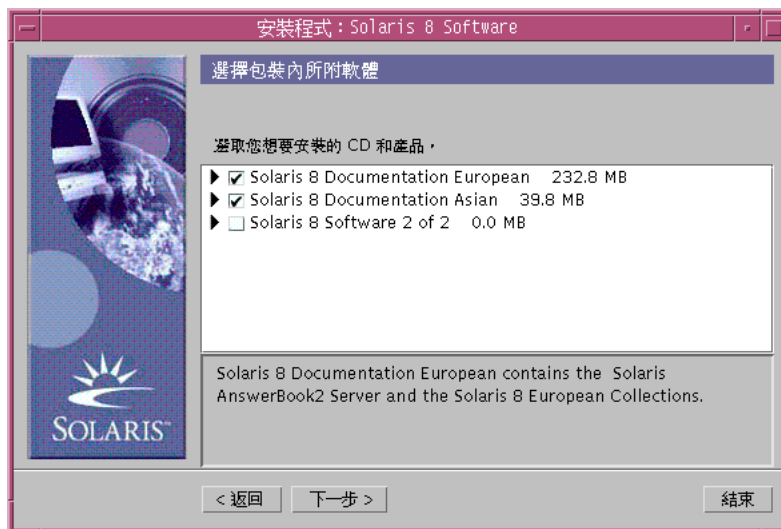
安裝程式：Solaris 8 Software

選擇包裝內所附軟體

選取您想要安裝的 CD 和產品，

Solaris 8 Documentation European 232.8 MB
Solaris 8 Documentation Asian 39.8 MB
Solaris 8 Software 2 of 2 0.0 MB

Solaris 8 Documentation European contains the Solaris AnswerBook2 Server and the Solaris 8 European Collections.

SOLARIS

< 返回
下一步 >
結束